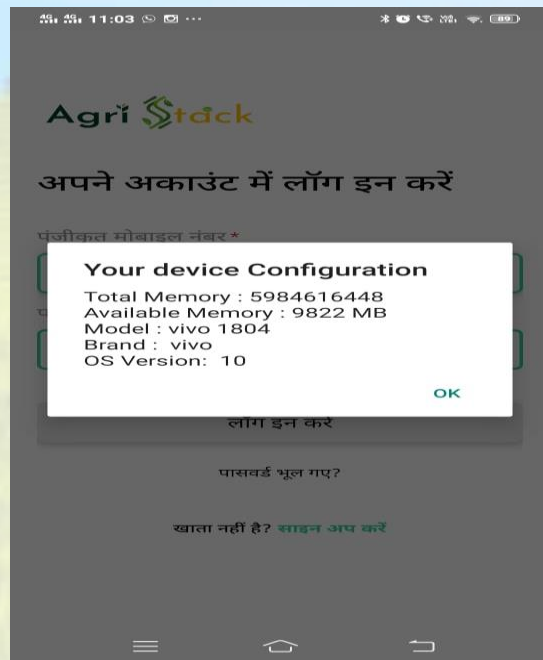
11:03

Agri Stack

अपने अकाउंट में लॉग इन करें

पंजीकृत मोबाइल नंबर *

Your device Configuration

Total Memory : 5984616448
Available Memory : 9822 MB
Model : vivo 1804
Brand : vivo
OS Version: 10

OK

लॉग इन करें

पासवर्ड भूल गए?

खाता नहीं है? साइन अप करें